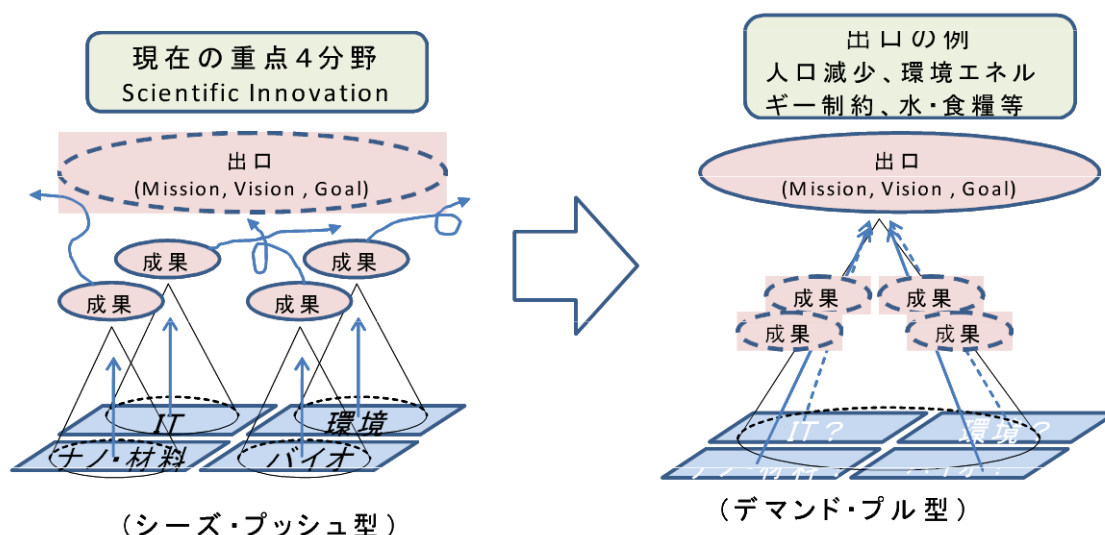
現在の重点4分野
Scientific Innovation

出口
(Mission, Vision , Goal)

成果
成果
成果
成果

IT
環境
ナノ・材料
バイオ

（シーズ・プッシュ型）

出口の例
人口減少、環境エネルギー制約、水・食糧等

出口
(Mission, Vision , Goal)

成果
成果
成果
成果

IT？
環境？
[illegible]
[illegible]

（デマンド・プル型）